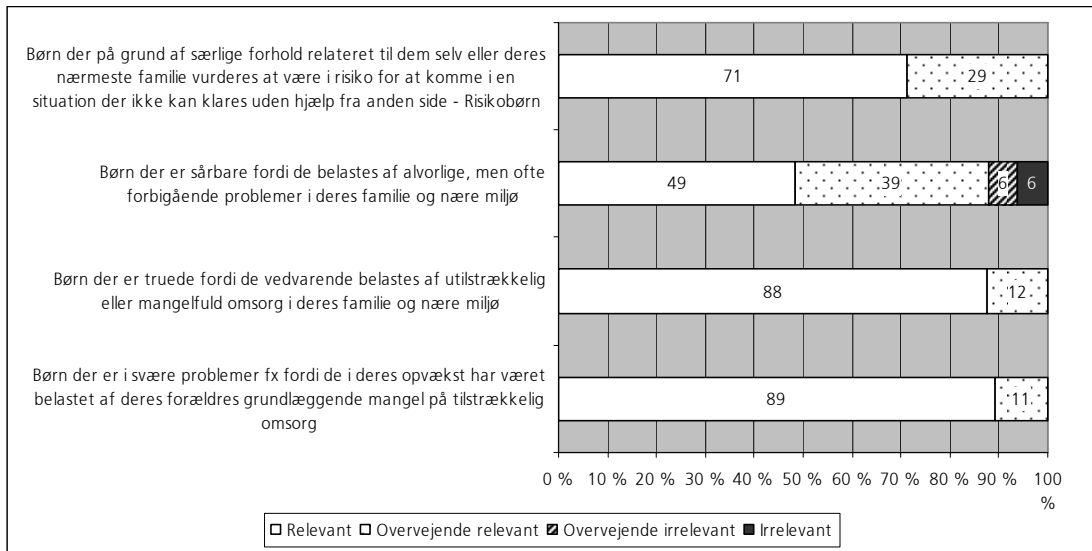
Børn der på grund af særlige forhold relateret til dem selv eller deres nærmeste familie vurderes at være i risiko for at komme i en situation der ikke kan klares uden hjælp fra anden side - Risikobørn

71

29

Børn der er sårbare fordi de belastes af alvorlige, men ofte forbigående problemer i deres familie og nære miljø

49

39

6

6

Børn der er truede fordi de vedvarende belastes af utilstrækkelig eller mangelfuld omsorg i deres familie og nære miljø

88

12

Børn der er i svære problemer fx fordi de i deres opvækst har været belastet af deres forældres grundlæggende mangel på tilstrækkelig omsorg

89

11

0 % 10 % 20 % 30 % 40 % 50 % 60 % 70 % 80 % 90 % 100 %

Relevant Overvejende relevant Overvejende irrelevant Irrelevant